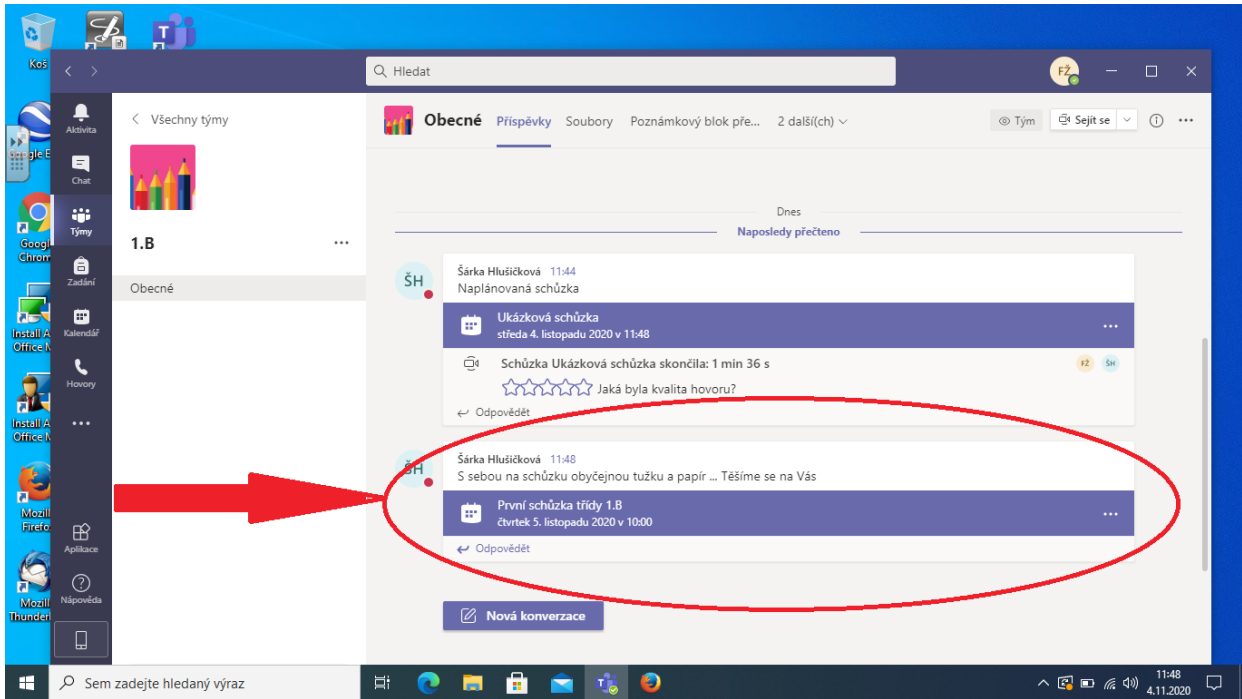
Koš

Google E

Google Chrome

Install A Office N

Install A Office N

Mozill Firefo

Mozill Thunder

Hledat

FŽ

Aktivita

Chat

Týmy

Zadání

Kalendář

Hovory

...

Aplikace

Nápověda

< Všechny týmy

1.B

...

Obecné

Obecné Příspěvky Soubory Poznámkový blok pře... 2 další(ch)

Tým Sejít se

Dnes

Naposledy přečteno

ŠH

Šárka Hlušičková 11:44
Naplánovaná schůzka

Ukázková schůzka
středa 4. listopadu 2020 v 11:48

Schůzka Ukázková schůzka skončila: 1 min 36 s

FŽ ŠH

Jaká byla kvalita hovoru?

Odpovědět

ŠH

Šárka Hlušičková 11:48
S sebou na schůzku obyčejnou tužku a papír ... Těšíme se na Vás

První schůzka třídy 1.B
čtvrtek 5. listopadu 2020 v 10:00

Odpovědět

Nová konverzace

Sem zadejte hledaný výraz

11:48
4.11.2020